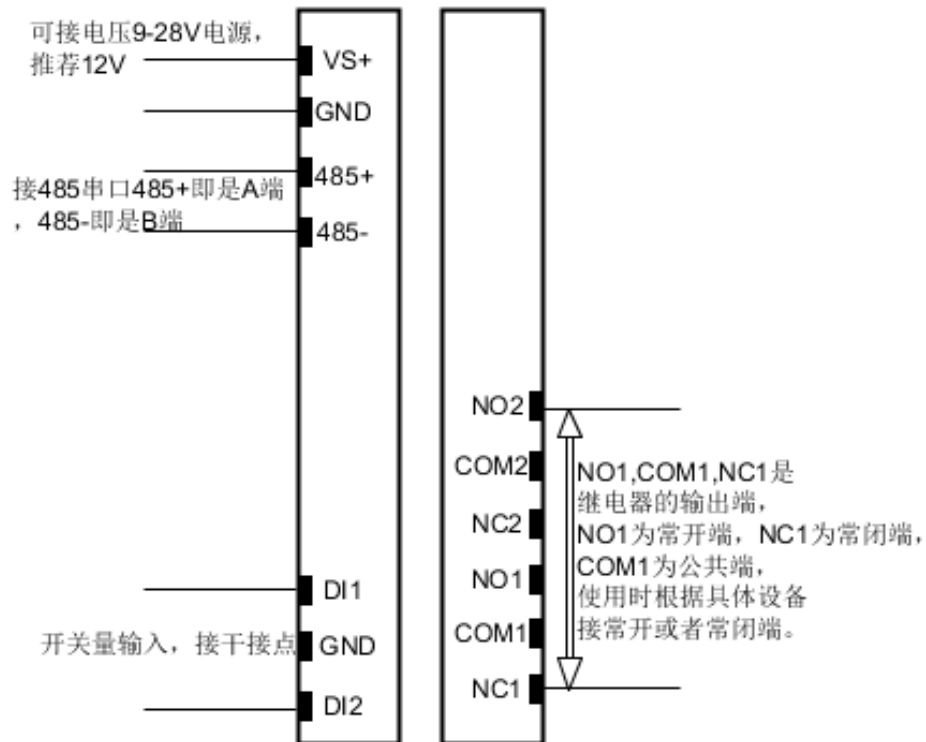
可接电压9-28V电源，
推荐12V

VS+

GND

接485串口485+即是A端
，485-即是B端

485+

485-

DI1

开关量输入，接干接点

GND

DI2

NO2

COM2

NC2

NO1

COM1

NC1

NO1,COM1,NC1是
继电器的输出端，
NO1为常开端，NC1为常闭端，
COM1为公共端，
使用时根据具体设备
接常开或者常闭端。